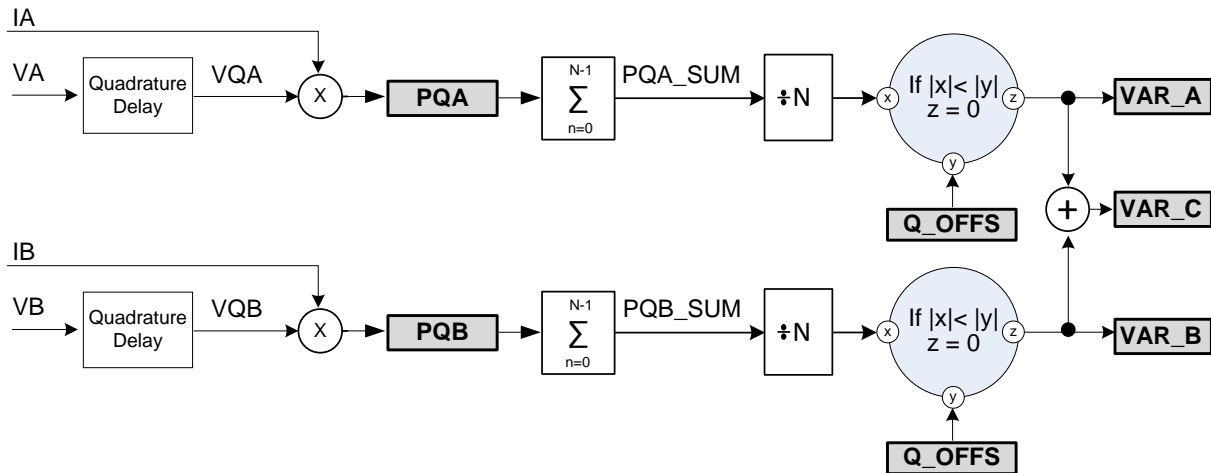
IA

VA

Quadrature Delay

VQA

X

PQA

$\sum_{n=0}^{N-1}$

PQA_SUM

÷N

x

If |x|< |y|
z = 0

z

y

VAR_A

Q_OFFS

+

VAR_C

IB

VB

Quadrature Delay

VQB

X

PQB

$\sum_{n=0}^{N-1}$

PQB_SUM

÷N

x

If |x|< |y|
z = 0

z

y

VAR_B

Q_OFFS